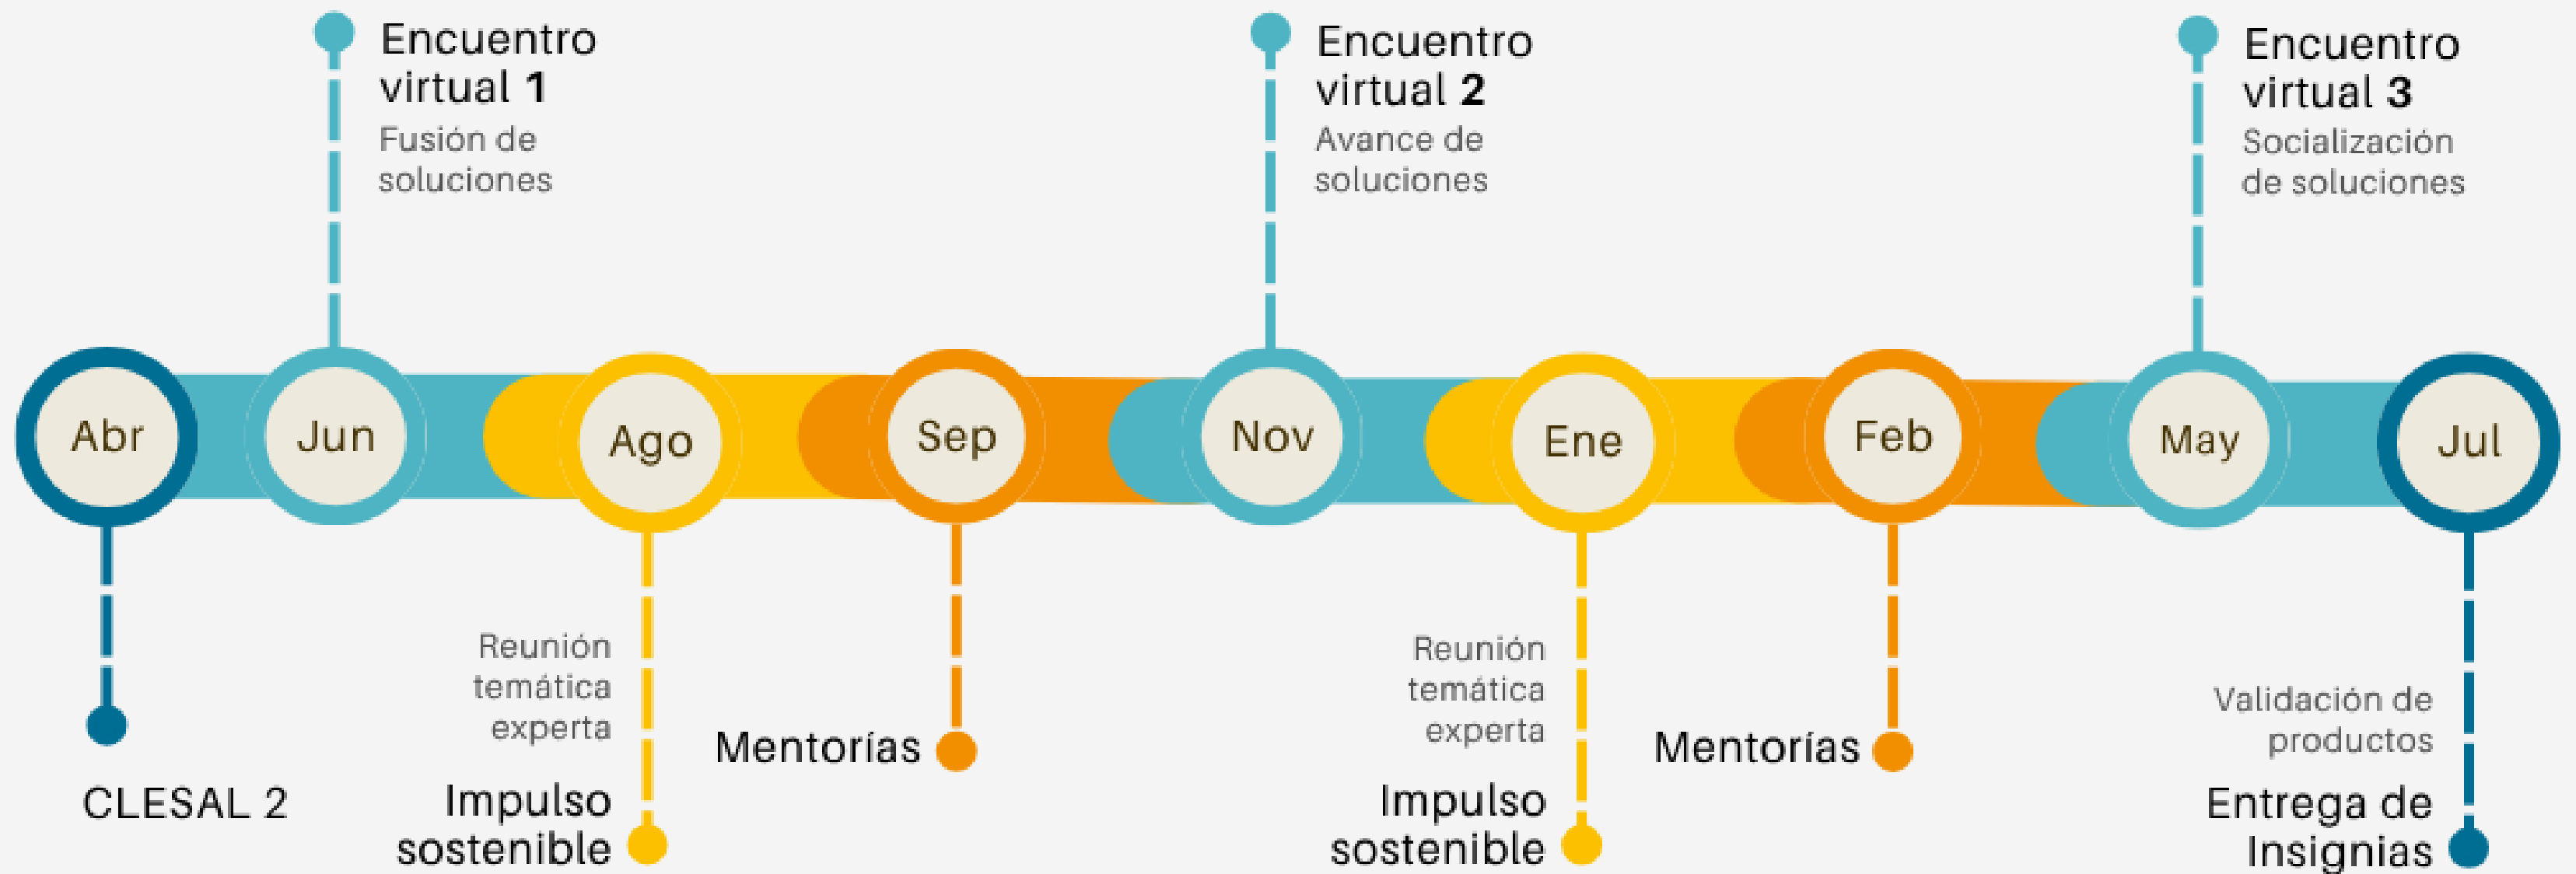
Encuentro virtual **1**
Fusión de soluciones

Encuentro virtual **2**
Avance de soluciones

Encuentro virtual **3**
Socialización de soluciones

Abr

Jun

Ago

Sep

Nov

Ene

Feb

May

Jul

CLESAL 2

Reunión temática experta

Impulso sostenible

Mentorías

Reunión temática experta

Impulso sostenible

Mentorías

Validación de productos

Entrega de Insignias